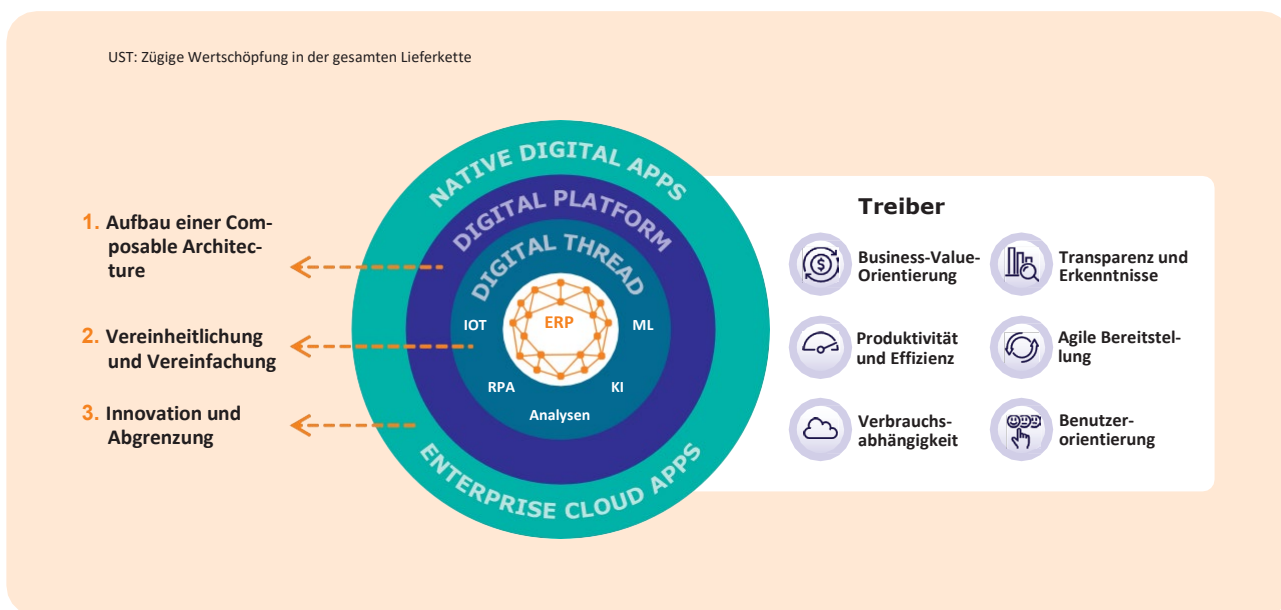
UST: Zügige Wertschöpfung in der gesamten Lieferkette

1. Aufbau einer Composable Architecture

2. Vereinheitlichung und Vereinfachung

3. Innovation und Abgrenzung

NATIVE DIGITAL APPS

DIGITAL PLATFORM

DIGITAL THREAD

ERP

IOT

ML

RPA

KI

Analysen

ENTERPRISE CLOUD APPS

Treiber

Business-Value-Orientierung

Transparenz und Erkenntnisse

Produktivität und Effizienz

Agile Bereitstellung

Verbrauchsabhängigkeit

Benutzerorientierung